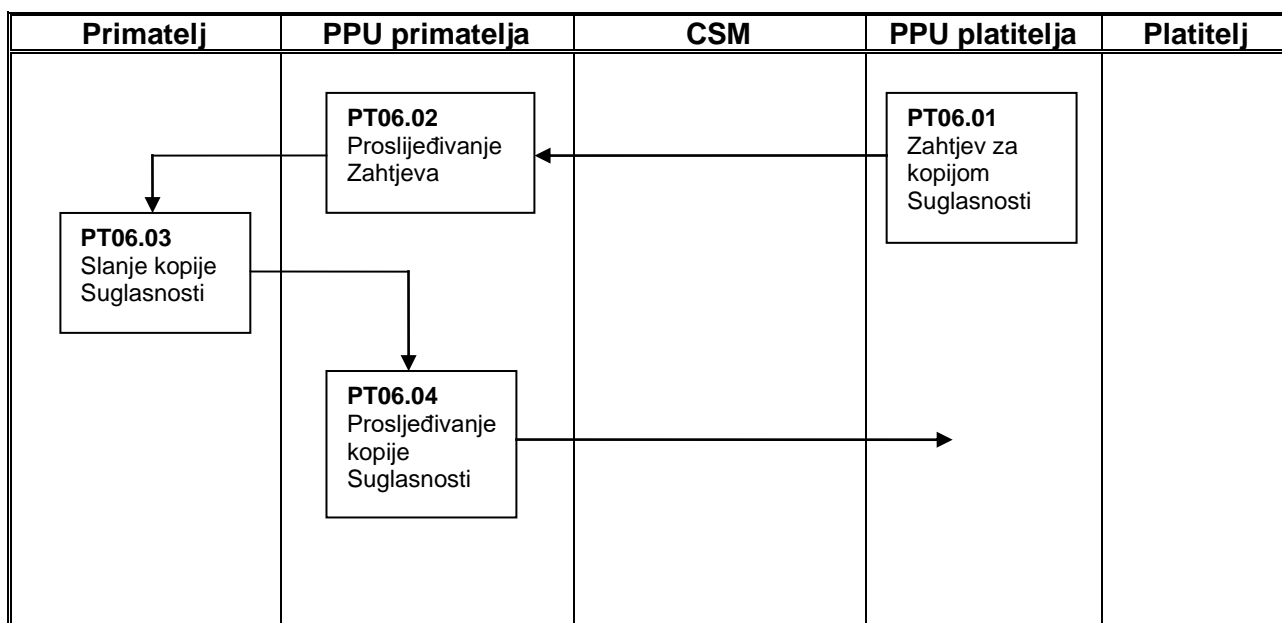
| Primatelj | PPU primatelja | CSM | PPU platitelja | Platitelj |
|---|---|---|---|---|

**PT06.02**
Prosljeđivanje Zahtjeva

**PT06.01**
Zahtjev za kopijom Suglasnosti

**PT06.03**
Slanje kopije Suglasnosti

**PT06.04**
Prosljeđivanje kopije Suglasnosti